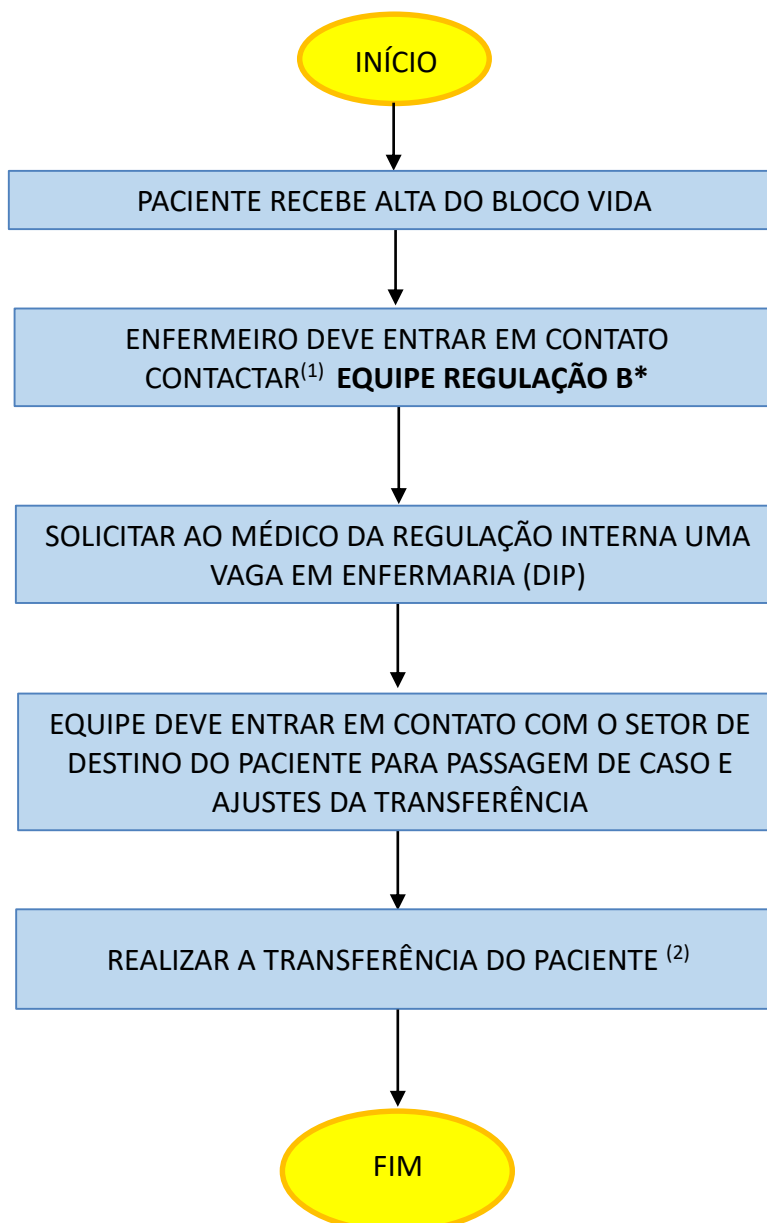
INÍCIO

PACIENTE RECEBE ALTA DO BLOCO VIDA

ENFERMEIRO DEVE ENTRAR EM CONTATO CONTACTAR$^{(1)}$ **EQUIPE REGULAÇÃO B***

SOLICITAR AO MÉDICO DA REGULAÇÃO INTERNA UMA VAGA EM ENFERMARIA (DIP)

EQUIPE DEVE ENTRAR EM CONTATO COM O SETOR DE DESTINO DO PACIENTE PARA PASSAGEM DE CASO E AJUSTES DA TRANSFERÊNCIA

REALIZAR A TRANSFERÊNCIA DO PACIENTE $^{(2)}$

FIM